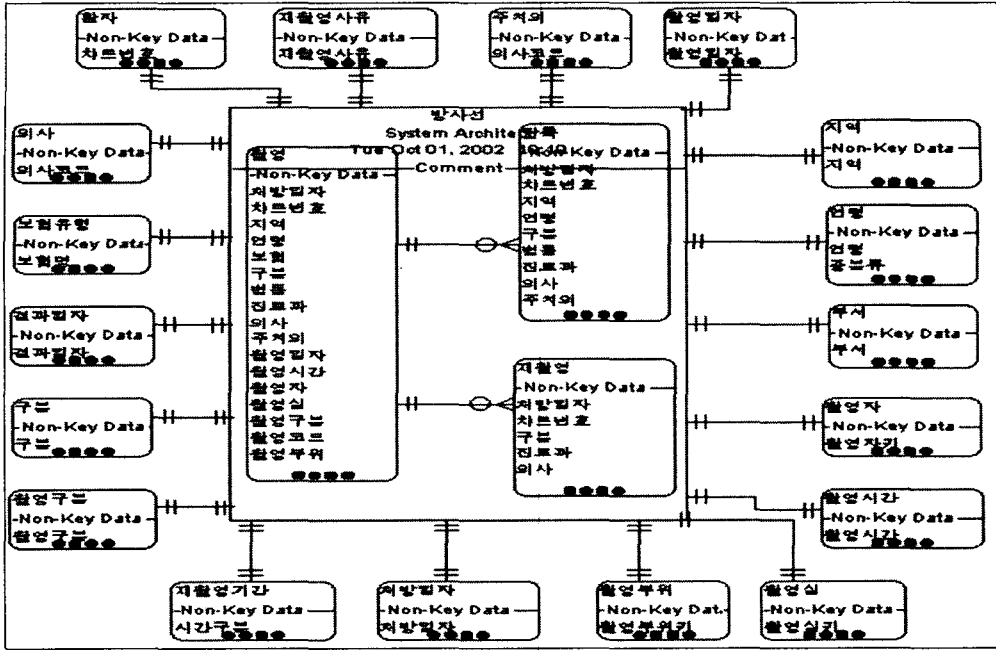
환자
-Non-Key Data
차트번호

재촬영사유
-Non-Key Data
재촬영사유

주치의
-Non-Key Data
의사코드

촬영일자
-Non-Key Dat
촬영일자

방사선
System Architect
Tue Oct 01, 2002 10:40
Comment

의사
-Non-Key Data
의사코드

촬영
-Non-Key Data
처방일자
차트번호
지역
연령
보험
구분
병동
진료과
의사
주치의
촬영일자
촬영시간
촬영자
촬영실
촬영구분
촬영코드
촬영부위

접수
-Non-Key Data
처방일자
차트번호
지역
연령
구분
병동
진료과
의사
주치의

지역
-Non-Key Data
지역

보험유형
-Non-Key Data
보험명

연령
-Non-Key Data
연령
중분류

결과일자
-Non-Key Data
결과일자

부서
-Non-Key Data
부서

재촬영
-Non-Key Data
처방일자
차트번호
구분
진료과
의사

구분
-Non-Key Data
구분

촬영자
-Non-Key Data
촬영자키

촬영구분
-Non-Key Data
촬영구분

촬영시간
-Non-Key Data
촬영시간

재촬영기간
-Non-Key Data
시간구분

처방일자
-Non-Key Data
처방일자

촬영부위
-Non-Key Dat
촬영부위키

촬영실
-Non-Key Data
촬영실키